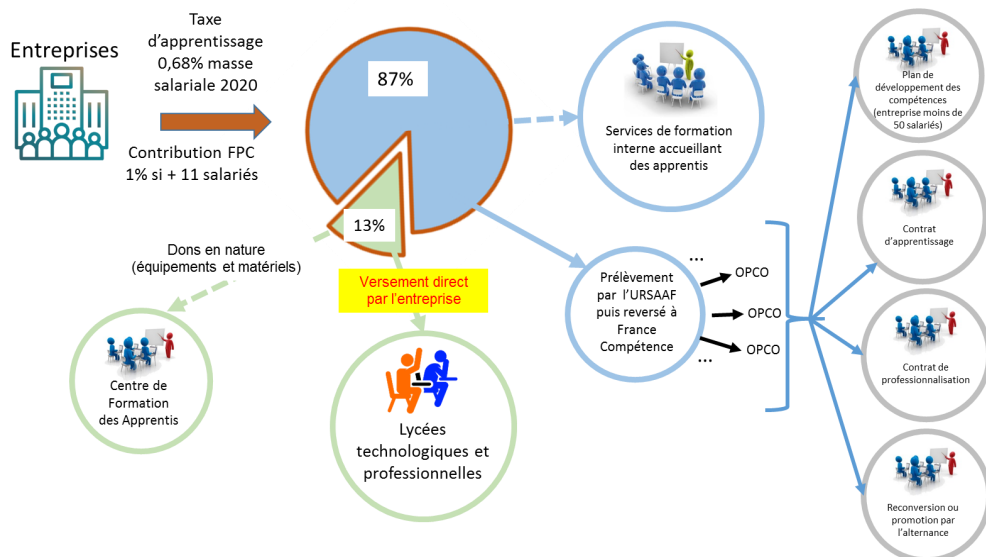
Entreprises

Taxe d'apprentissage 0,68% masse salariale 2020

Contribution FPC 1% si + 11 salariés

87%

13%

Services de formation interne accueillant des apprentis

Dons en nature (équipements et matériels)

Versement direct par l'entreprise

Centre de Formation des Apprentis

Lycées technologiques et professionnelles

Prélèvement par l'URSAAF puis reversé à France Compétence

...

OPCO

OPCO

OPCO

...

Plan de développement des compétences (entreprise moins de 50 salariés)

Contrat d'apprentissage

Contrat de professionnalisation

Reconversion ou promotion par l'alternance